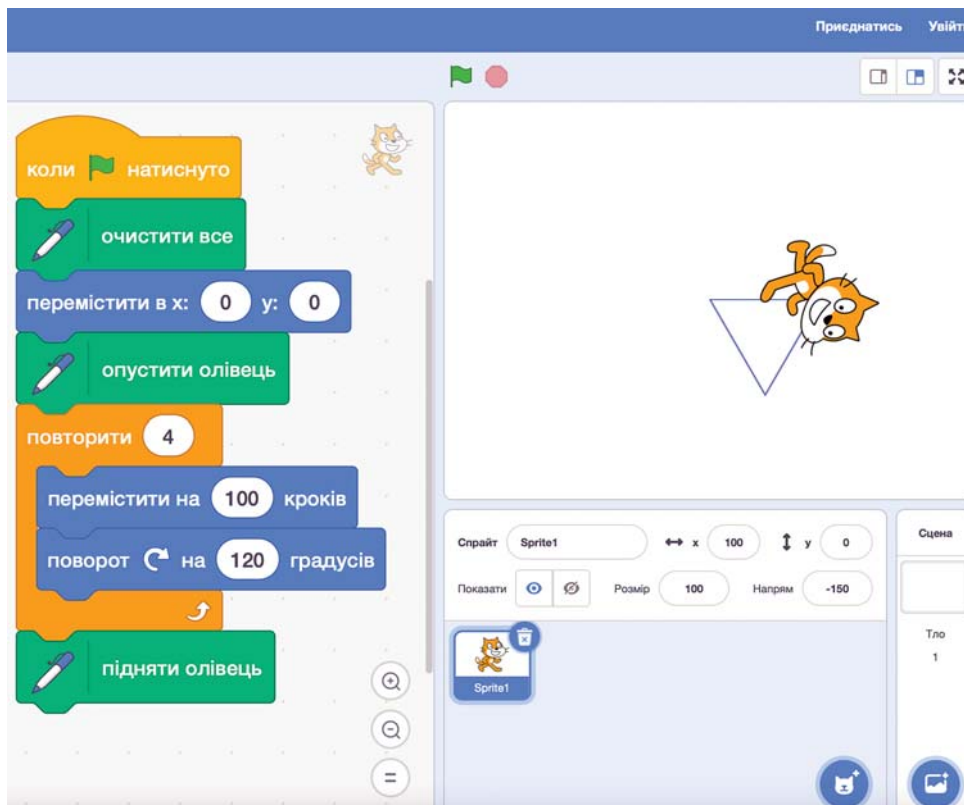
Приєднатись Увійт

коли натиснуто

очистити все

перемістити в x: 0 y: 0

опустити олівець

повторити 4

перемістити на 100 кроків

поворот на 120 градусів

підняти олівець

Спрайт Sprite1 x 100 y 0

Показати Розмір 100 Напрям -150

Sprite1

Сцена

Тло

1